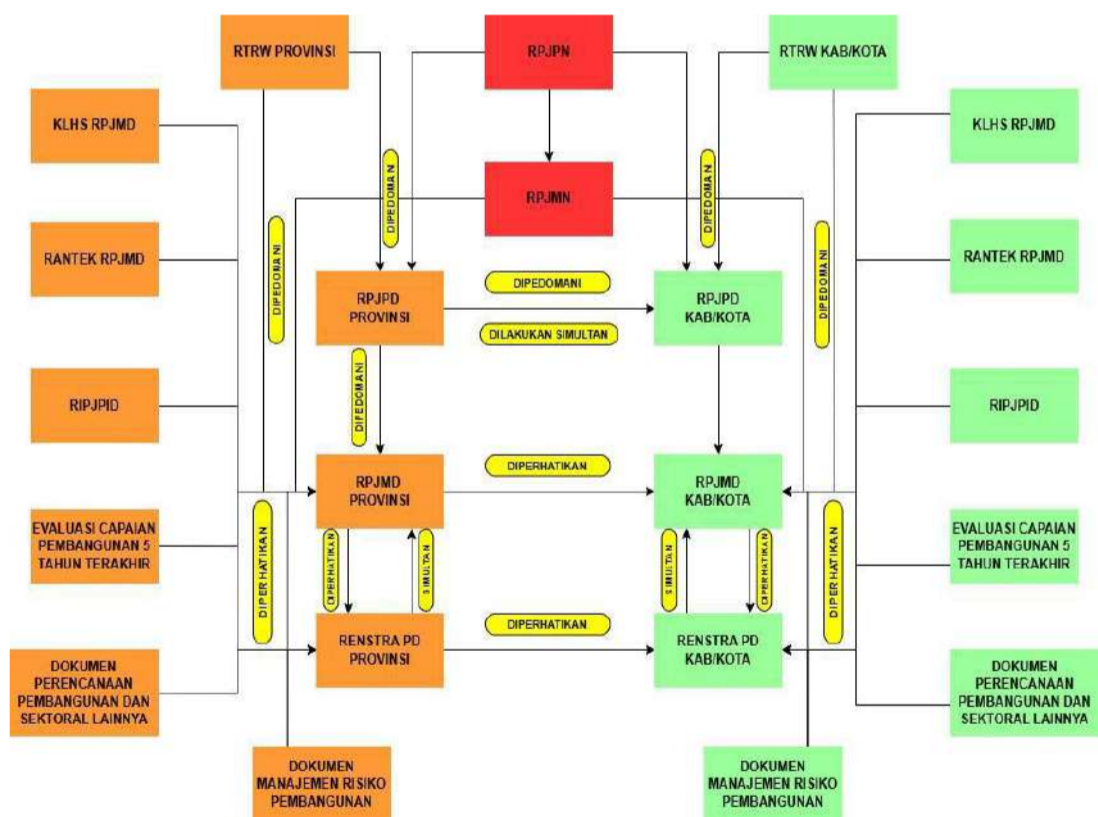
RTRW PROVINSI

RPJPN

RTRW KAB/KOTA

KLHS RPJMD

KLHS RPJMD

RPJMN

DIPEDOMANI

DIPEDOMANI

DIPEDOMANI

DIPEDOMANI

RANTEK RPJMD

RANTEK RPJMD

DIPEDOMANI

RPJPD PROVINSI

DILAKUKAN SIMULTAN

RPJPD KAB/KOTA

RIPJPID

DIPEDOMANI

RIPJPID

DIPERHATIKAN

RPJMD PROVINSI

RPJMD KAB/KOTA

EVALUASI CAPAIAN PEMBANGUNAN 5 TAHUN TERAKHIR

DIPERHATIKAN

DIPERHATIKAN

SIMULTAN

SIMULTAN

DIPERHATIKAN

DIPERHATIKAN

EVALUASI CAPAIAN PEMBANGUNAN 5 TAHUN TERAKHIR

DIPERHATIKAN

RENSTRA PD PROVINSI

RENSTRA PD KAB/KOTA

DOKUMEN PERENCANAAN PEMBANGUNAN DAN SEKTORAL LAINNYA

DOKUMEN PERENCANAAN PEMBANGUNAN DAN SEKTORAL LAINNYA

DOKUMEN MANAJEMEN RISIKO PEMBANGUNAN

DOKUMEN MANAJEMEN RISIKO PEMBANGUNAN